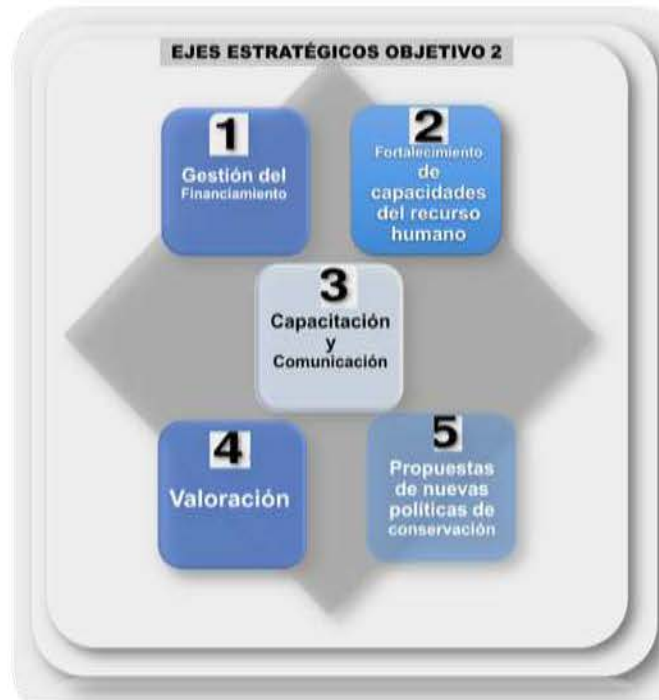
EJES ESTRATÉGICOS OBJETIVO 2

1
Gestión del Financiamiento

2
Fortalecimiento de capacidades del recurso humano

3
Capacitación y Comunicación

4
Valoración

5
Propuestas de nuevas políticas de conservación